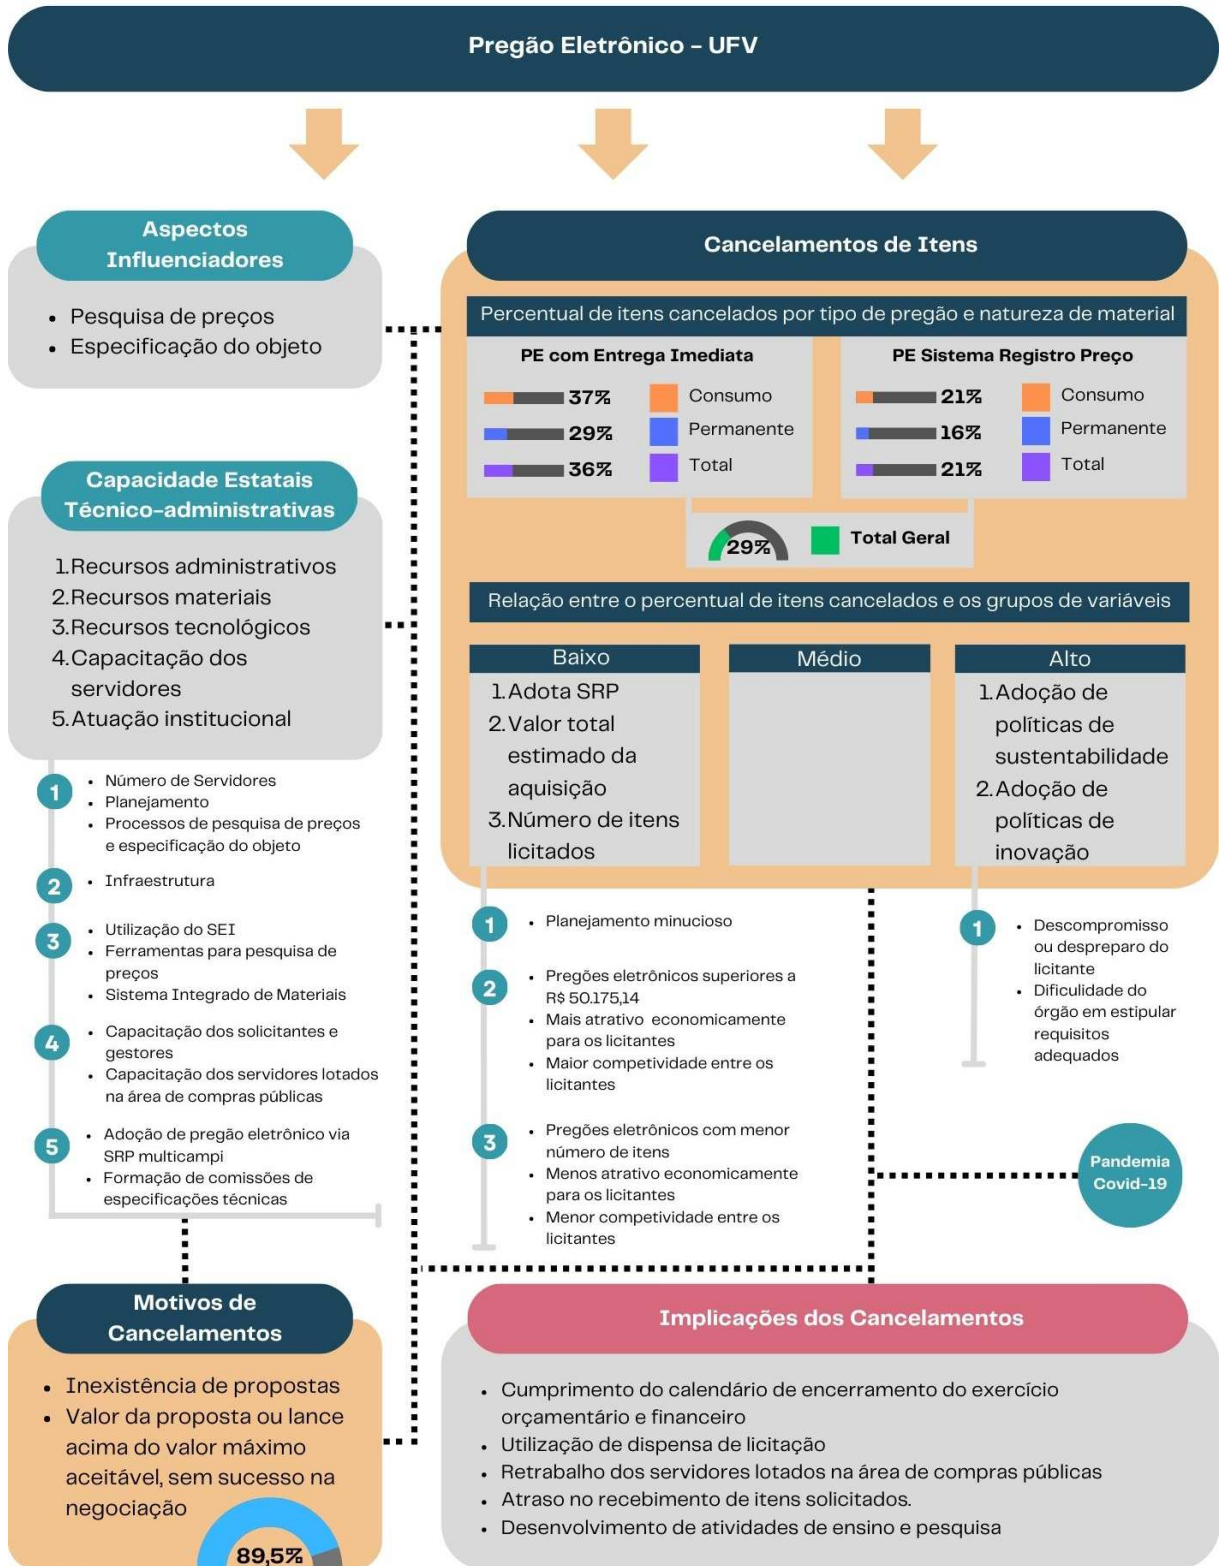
Pregão Eletrônico – UFV

Aspectos Influenciadores

- Pesquisa de preços
- Especificação do objeto

Capacidade Estatais Técnico-administrativas

1. Recursos administrativos
2. Recursos materiais
3. Recursos tecnológicos
4. Capacitação dos servidores
5. Atuação institucional

1
- Número de Servidores
- Planejamento
- Processos de pesquisa de preços e especificação do objeto

2
- Infraestrutura

3
- Utilização do SEI
- Ferramentas para pesquisa de preços
- Sistema Integrado de Materiais

4
- Capacitação dos solicitantes e gestores
- Capacitação dos servidores lotados na área de compras públicas

5
- Adoção de pregão eletrônico via SRP multicampi
- Formação de comissões de especificações técnicas

Cancelamentos de Itens

Percentual de itens cancelados por tipo de pregão e natureza de material

PE com Entrega Imediata
37% Consumo
29% Permanente
36% Total

PE Sistema Registro Preço
21% Consumo
16% Permanente
21% Total

29% Total Geral

Relação entre o percentual de itens cancelados e os grupos de variáveis

| Baixo | Médio | Alto |
|---|---|---|
| 1. Adota SRP 2. Valor total estimado da aquisição 3. Número de itens licitados | | 1. Adoção de políticas de sustentabilidade 2. Adoção de políticas de inovação |

1
- Planejamento minucioso

2
- Pregões eletrônicos superiores a R$ 50.175,14
- Mais atrativo economicamente para os licitantes
- Maior competitividade entre os licitantes

3
- Pregões eletrônicos com menor número de itens
- Menos atrativo economicamente para os licitantes
- Menor competitividade entre os licitantes

1
- Descompromisso ou despreparo do licitante
- Dificuldade do órgão em estipular requisitos adequados

Pandemia Covid-19

Motivos de Cancelamentos

- Inexistência de propostas
- Valor da proposta ou lance acima do valor máximo aceitável, sem sucesso na negociação

89,5%

Implicações dos Cancelamentos

- Cumprimento do calendário de encerramento do exercício orçamentário e financeiro
- Utilização de dispensa de licitação
- Retrabalho dos servidores lotados na área de compras públicas
- Atraso no recebimento de itens solicitados.
- Desenvolvimento de atividades de ensino e pesquisa